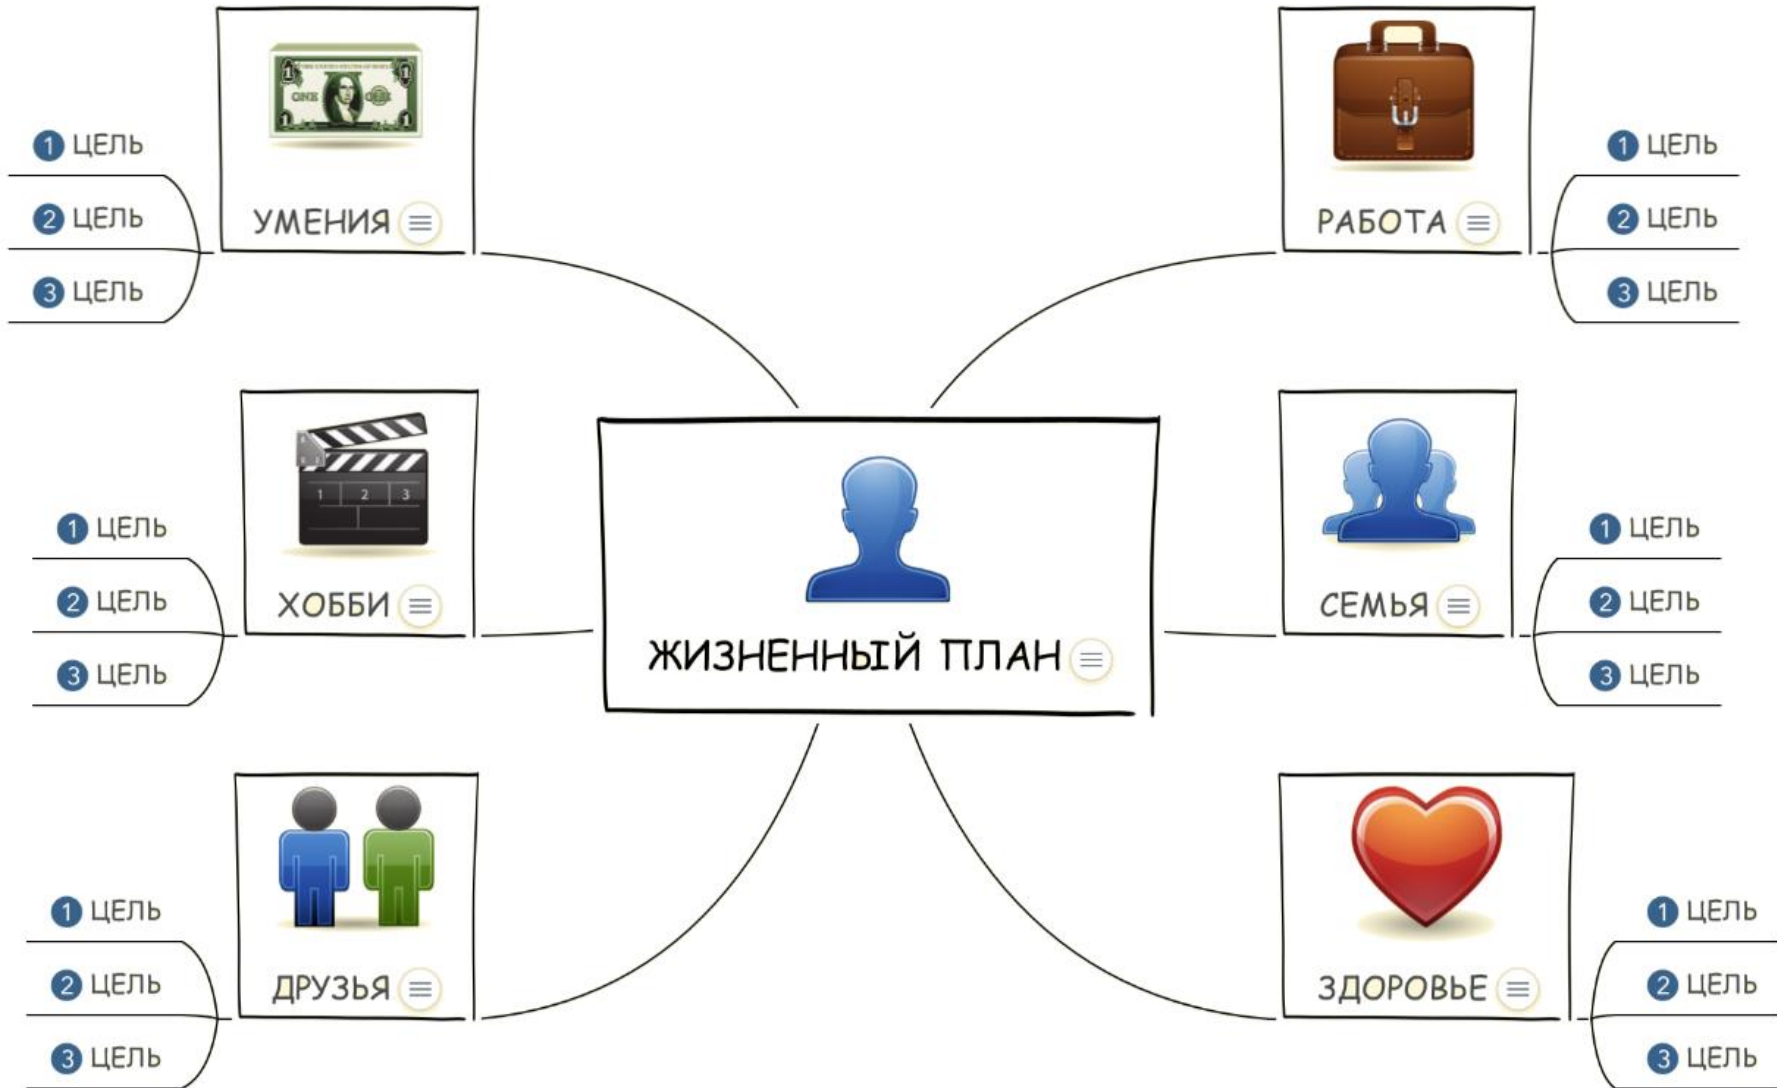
1 ЦЕЛЬ
2 ЦЕЛЬ
3 ЦЕЛЬ

ONE ONE
УМЕНИЯ

РАБОТА

1 ЦЕЛЬ
2 ЦЕЛЬ
3 ЦЕЛЬ

1 ЦЕЛЬ
2 ЦЕЛЬ
3 ЦЕЛЬ

1 2 3
ХОББИ

ЖИЗНЕННЫЙ ПЛАН

СЕМЬЯ

1 ЦЕЛЬ
2 ЦЕЛЬ
3 ЦЕЛЬ

1 ЦЕЛЬ
2 ЦЕЛЬ
3 ЦЕЛЬ

ДРУЗЬЯ

ЗДОРОВЬЕ

1 ЦЕЛЬ
2 ЦЕЛЬ
3 ЦЕЛЬ